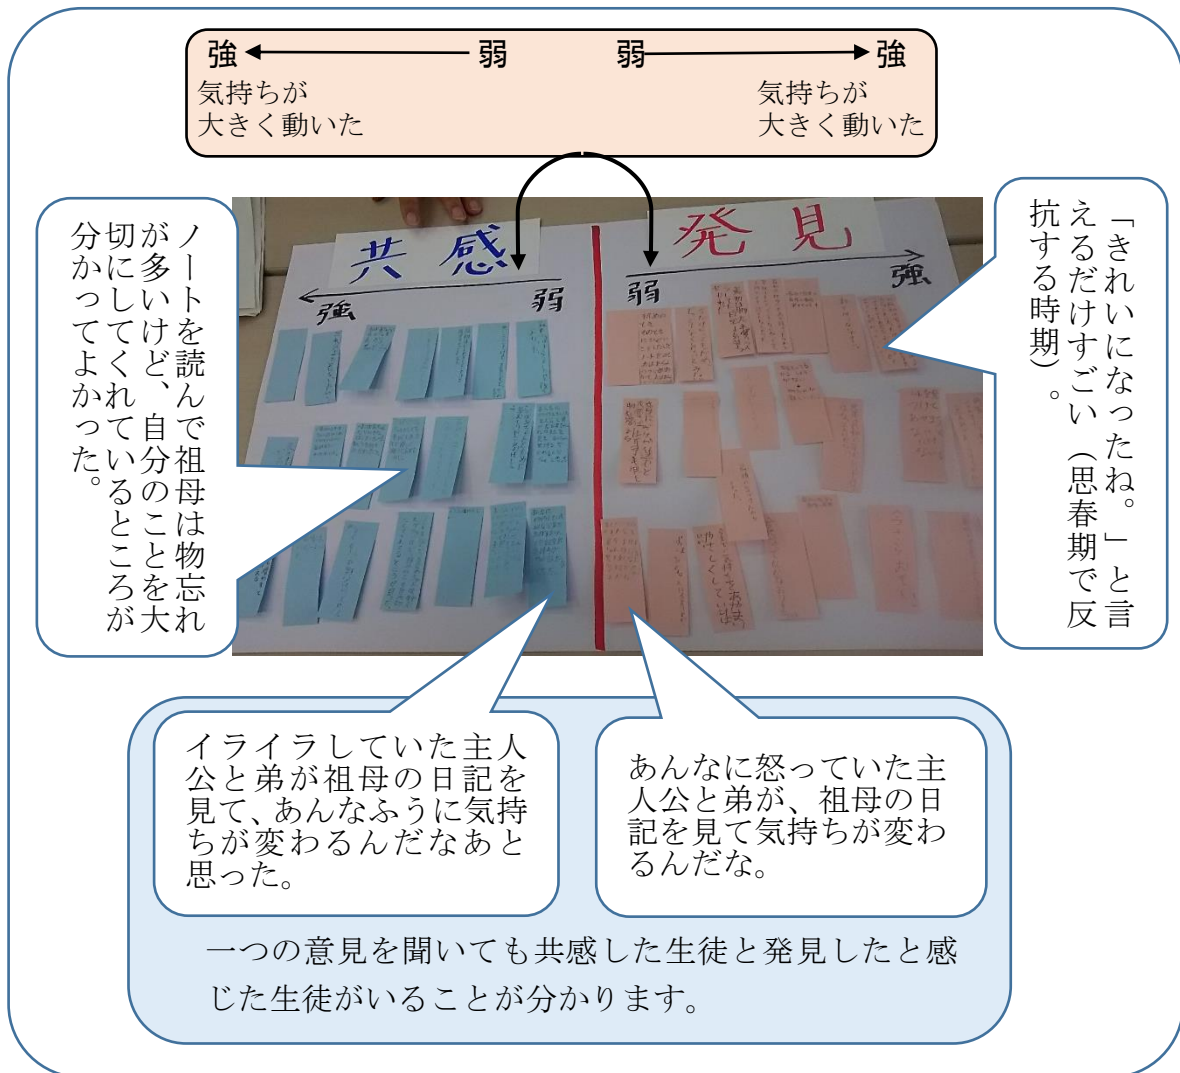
強 ← 弱　弱 → 強

気持ちが大きく動いた

気持ちが大きく動いた

ノートを読んで祖母は物忘れが多いけど、自分のことを大切にしてくれているところが分かってよかった。

共感

強　弱

発見

弱　強

「きれいになったね。」と言えるだけすごい（思春期で反抗する時期）。

イライラしていた主人公と弟が祖母の日記を見て、あんなふうに気持ちが変わるんだなあと思った。

あんなに怒っていた主人公と弟が、祖母の日記を見て気持ちが変わるんだな。

一つの意見を聞いても共感した生徒と発見したと感じた生徒がいることが分かります。